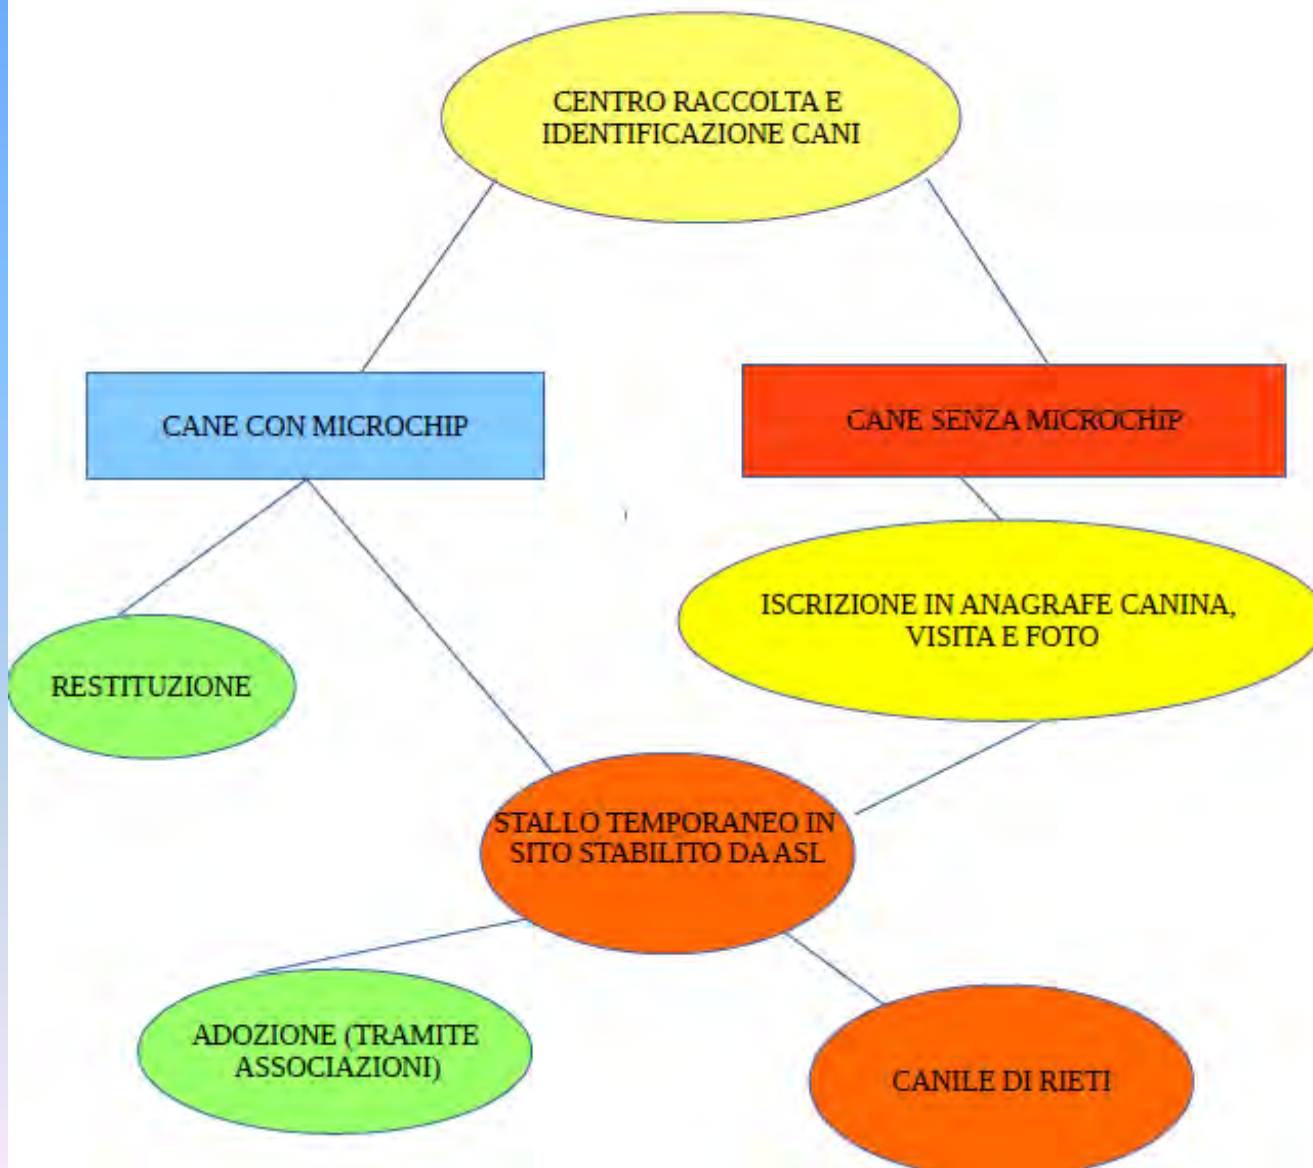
CENTRO RACCOLTA E IDENTIFICAZIONE CANI

CANE CON MICROCHIP

CANE SENZA MICROCHIP

ISCRIZIONE IN ANAGRAFE CANINA, VISITA E FOTO

RESTITUZIONE

STALLO TEMPORANEO IN SITO STABILITO DA ASL

ADOZIONE (TRAMITE ASSOCIAZIONI)

CANILE DI RIETI